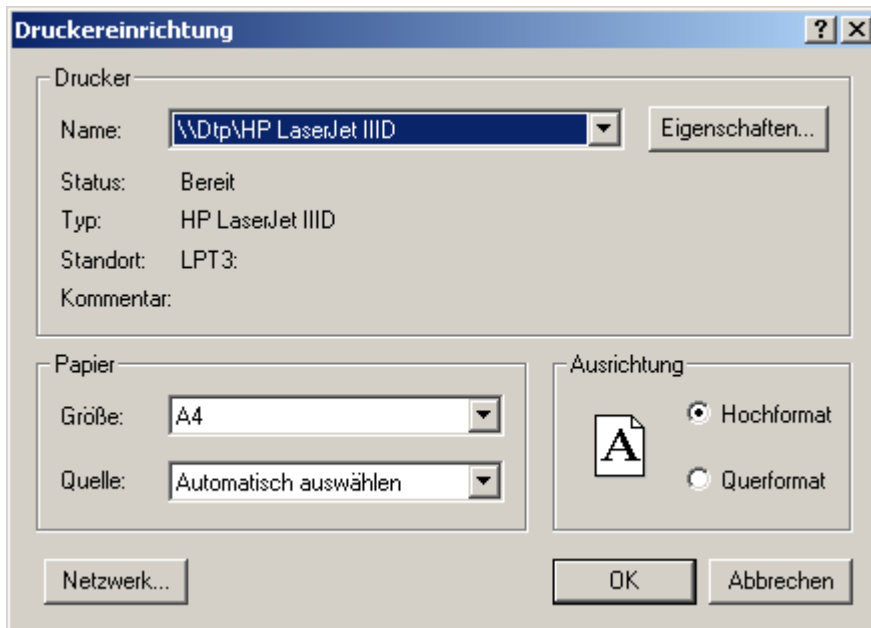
Druckereinrichtung

?

Drucker

Name: \\Dtp\HP LaserJet IIID

Eigenschaften...

Status: Bereit

Typ: HP LaserJet IIID

Standort: LPT3:

Kommentar:

Papier

Größe: A4

Quelle: Automatisch auswählen

Ausrichtung

A

Hochformat

Querformat

Netzwerk...

OK

Abbrechen